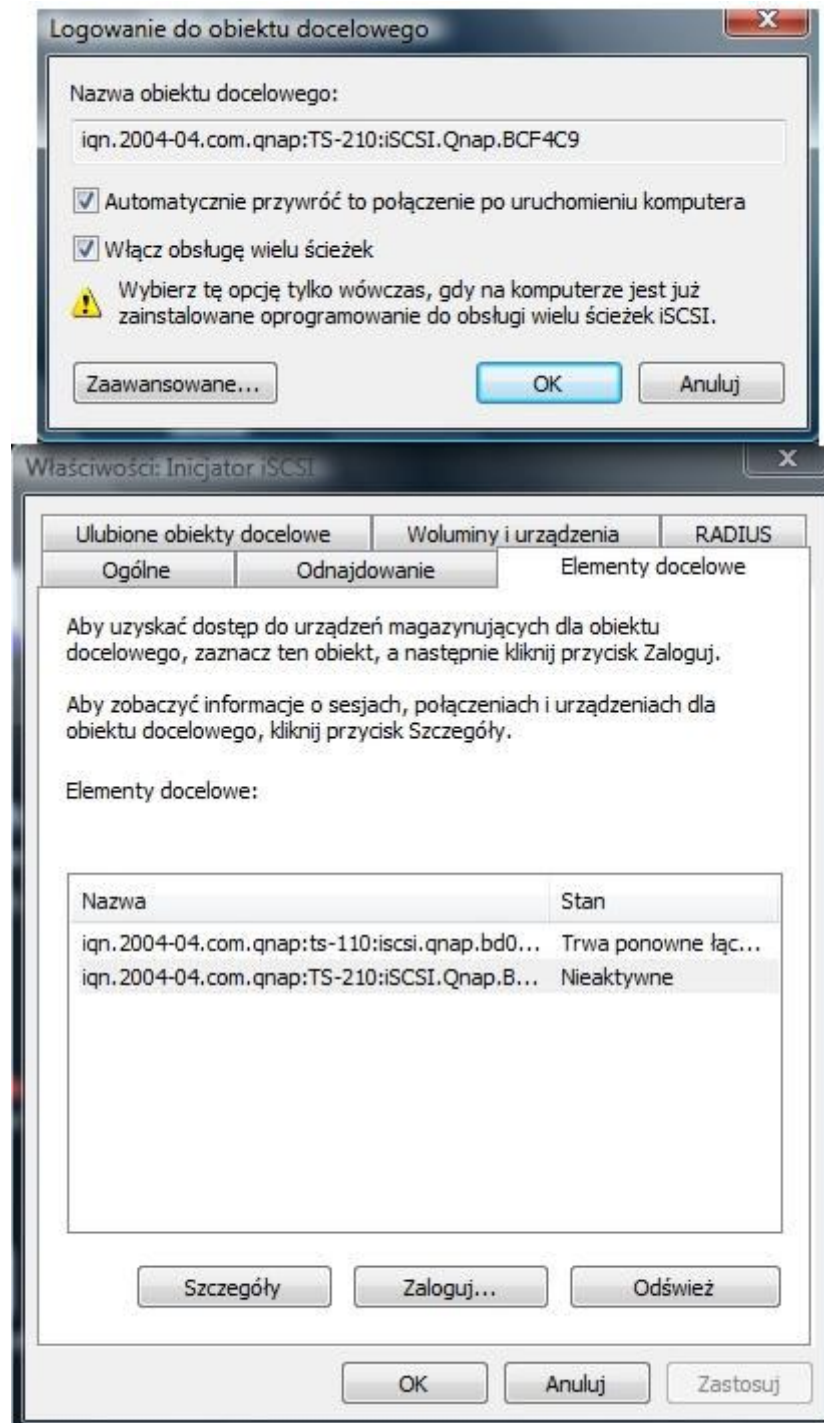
Logowanie do obiektu docelowego

Nazwa obiektu docelowego:

iqn.2004-04.com.qnap:TS-210:iSCSI.Qnap.BCF4C9

Automatycznie przywróć to połączenie po uruchomieniu komputera

Włącz obsługę wielu ścieżek

Wybierz tę opcję tylko wówczas, gdy na komputerze jest już zainstalowane oprogramowanie do obsługi wielu ścieżek iSCSI.

Zaawansowane... | OK | Anuluj

Właściwości: Inicjator iSCSI

Ulubione obiekty docelowe | Woluminy i urządzenia | RADIUS
Ogólne | Odnajdowanie | Elementy docelowe

Aby uzyskać dostęp do urządzeń magazynujących dla obiektu docelowego, zaznacz ten obiekt, a następnie kliknij przycisk Zaloguj.

Aby zobaczyć informacje o sesjach, połączeniach i urządzeniach dla obiektu docelowego, kliknij przycisk Szczegóły.

Elementy docelowe:

| Nazwa | Stan |
|---|---|
| iqn.2004-04.com.qnap:ts-110:iscsi.qnap.bd0... | Trwa ponowne łąc... |
| iqn.2004-04.com.qnap:TS-210:iSCSI.Qnap.B... | Nieaktywne |

Szczegóły | Zaloguj... | Odśwież

OK | Anuluj | Zastosuj